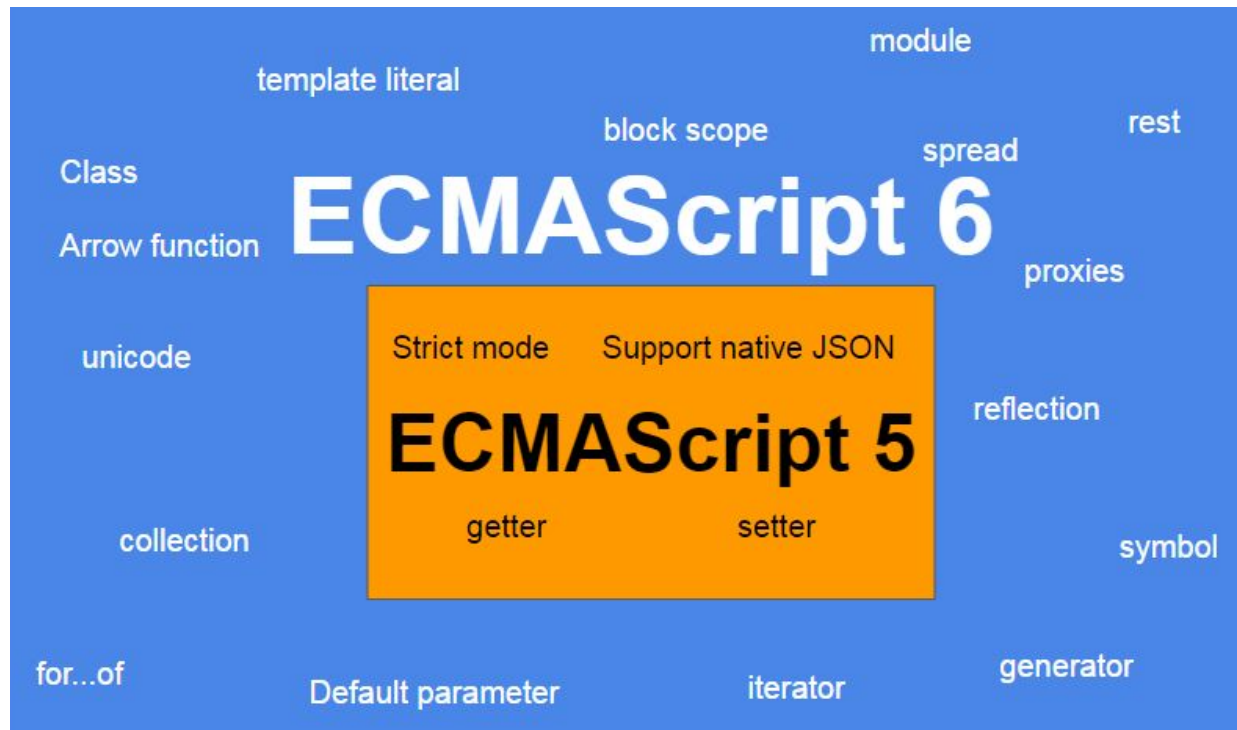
module

template literal

block scope

rest

spread

Class

ECMAScript 6

Arrow function

proxies

Strict mode Support native JSON

unicode

ECMAScript 5

reflection

getter setter

collection

symbol

for...of

Default parameter

iterator

generator